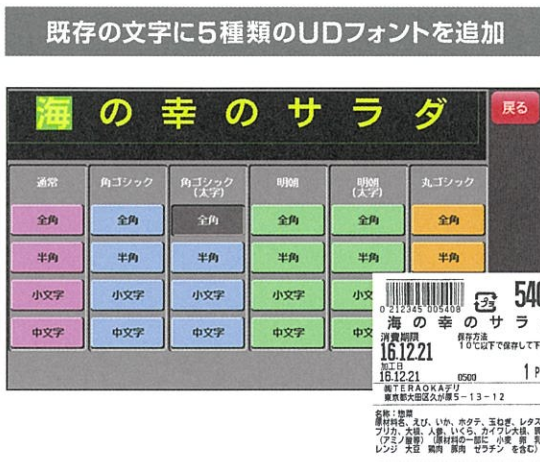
既存の文字に5種類のUDフォントを追加

海の幸のサラダ

戻る

| 通常 | 角ゴシック | 角ゴシック(太字) | 明朝 | 明朝(太字) | 丸ゴシック |
|---|---|---|---|---|---|
| 全角 | 全角 | 全角 | 全角 | 全角 | 全角 |
| 半角 | 半角 | 半角 | 半角 | 半角 | 半角 |
| 小文字 | 小文字 | 小文字 | 小文字 | 小文 | |
| 中文字 | 中文字 | 中文字 | 中文字 | 中 | |

0 212345 005408

54

海の幸のサラ

消費期限 16.12.21

保存方法 10℃以下で保存して下

加工日 16.12.21

0500

1 P

㈱TERAOKAデリ
東京都大田区久が原5-13-12

名称：惣菜
原材料名：えび、いか、ホタテ、玉ねぎ、レタス
プリカ、大根、人参、いくら、カイワレ大根、
(アミノ酸等) (原材料の一部に 小麦 卵
レンジ 大豆 鶏肉 豚肉 ゼラチン を含む)